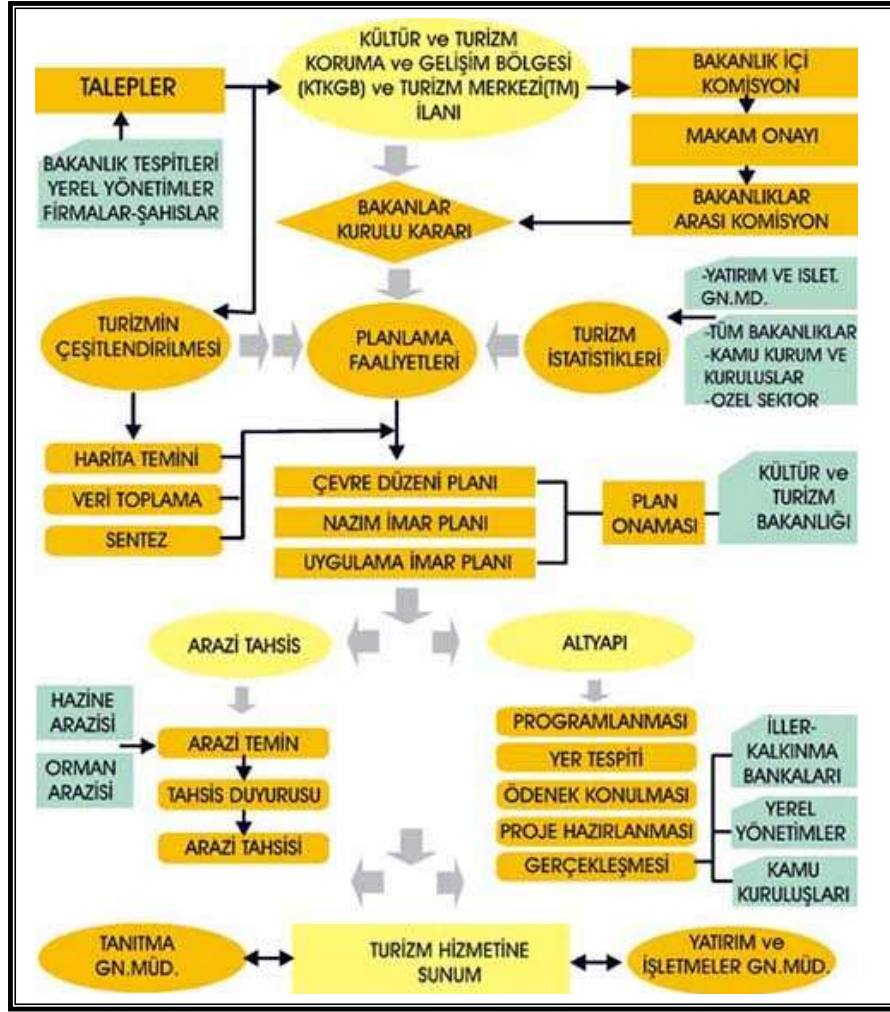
TALEPLER

BAKANLIK TESPİTLERİ
YEREL YÖNETİMLER
FİRMALAR-ŞAHISLAR

KÜLTÜR ve TURİZM KORUMA ve GELİŞİM BÖLGESİ (KTKGB) ve TURİZM MERKEZİ(TM) İLANI

BAKANLIK İÇİ KOMİSYON

MAKAM ONAYI

BAKANLIKLAR ARASI KOMİSYON

BAKANLAR KURULU KARARI

-YATIRIM VE ISLET. GN.MD.
-TÜM BAKANLIKLAR
-KAMU KURUM VE KURULUSLAR
-OZEL SEKTOR

TURİZMİN ÇEŞİTLENDİRİLMESİ

PLANLAMA FAALİYETLERİ

TURİZM İSTATİSTİKLERİ

HARİTA TEMİNİ

VERİ TOPLAMA

SENTEZ

ÇEVRE DÜZENİ PLANI

NAZIM İMAR PLANI

UYGULAMA İMAR PLANI

PLAN ONAMASI

KÜLTÜR ve TURİZM BAKANLIĞI

ARAZİ TAHSİS

ALTYAPI

HAZİNE ARAZİSİ

ORMAN ARAZİSİ

ARAZİ TEMİN

TAHSİS DUYURUSU

ARAZİ TAHSİSİ

PROGRAMLANMASI

YER TESPİTİ

ÖDENEK KONULMASI

PROJE HAZIRLANMASI

GERÇEKLEŞMESİ

İLLER-KALKINMA BANKALARI

YEREL YÖNETİMLER

KAMU KURULUŞLARI

TANITMA GN.MÜD.

TURİZM HİZMETİNE SUNUM

YATIRIM ve İŞLETMELER GN.MÜD.